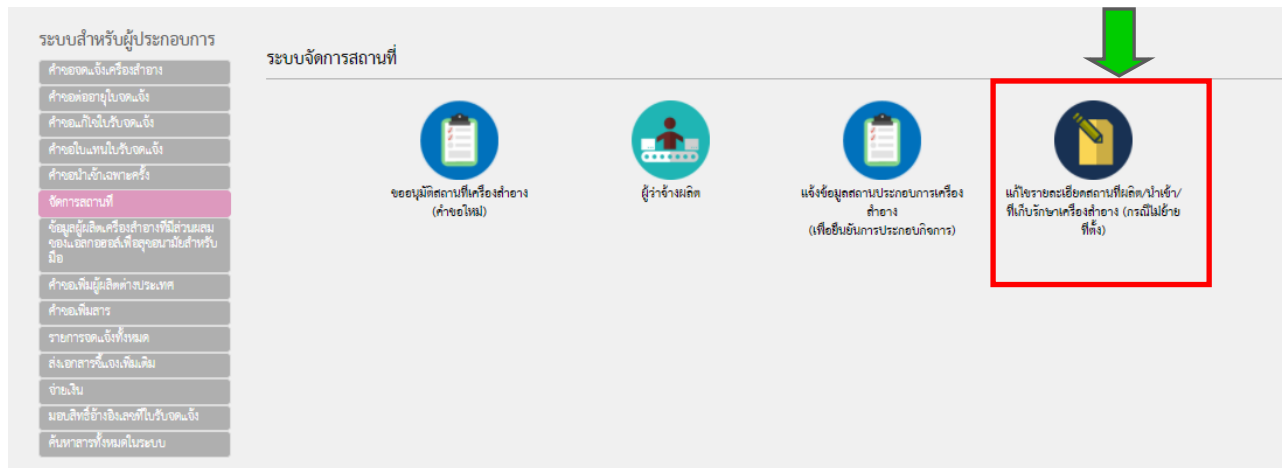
ระบบสำหรับผู้ประกอบการ

คำขอจดแจ้งเครื่องสำอาง

คำขอต่ออายุใบจดแจ้ง

คำขอแก้ไขใบรับจดแจ้ง

คำขอใบแทนใบรับจดแจ้ง

คำขอนำเข้าเฉพาะครั้ง

จัดการสถานที่

ข้อมูลผู้ผลิตเครื่องสำอางที่มีส่วนผสมของแอลกอฮอล์เพื่อสุขอนามัยสำหรับมือ

คำขอเพิ่มผู้ผลิตต่างประเทศ

คำขอเพิ่มสาร

รายการจดแจ้งทั้งหมด

ส่งเอกสารชี้แจงเพิ่มเติม

จ่ายเงิน

มอบสิทธิ์อ้างอิงเลขที่ใบรับจดแจ้ง

ค้นหาสารทั้งหมดในระบบ

ระบบจัดการสถานที่

ขออนุมัติสถานที่เครื่องสำอาง (คำขอใหม่)

ผู้ว่าจ้างผลิต

แจ้งข้อมูลสถานประกอบการเครื่องสำอาง (เพื่อยืนยันการประกอบกิจการ)

แก้ไขรายละเอียดสถานที่ผลิต/นำเข้า/ที่เก็บรักษาเครื่องสำอาง (กรณีไม่ย้ายที่ตั้ง)